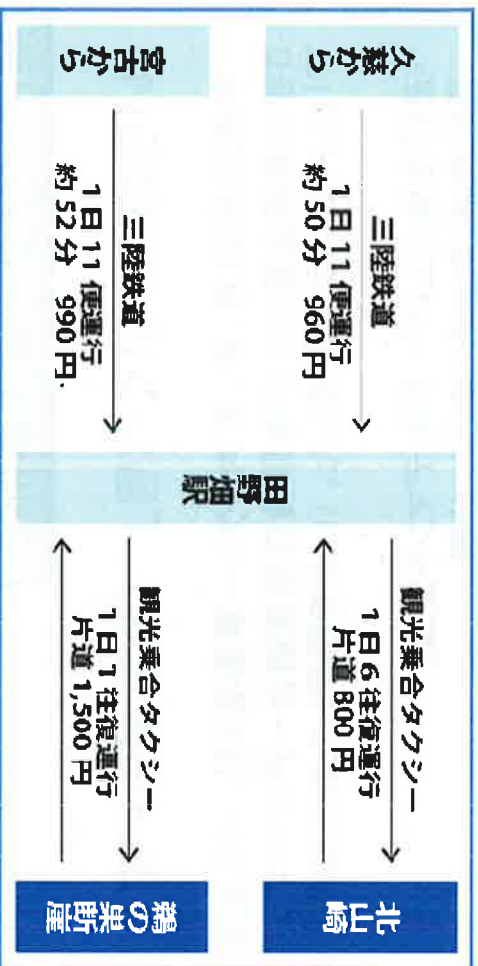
久慈から

三陸鉄道
1日11便運行
約50分　960円

宮古から

三陸鉄道
1日11便運行
約52分　990円

田野畑駅

観光乗合タクシー
1日6往復運行
片道800円

観光乗合タクシー
1日1往復運行
片道1,500円

北山崎

鵜の巣断崖